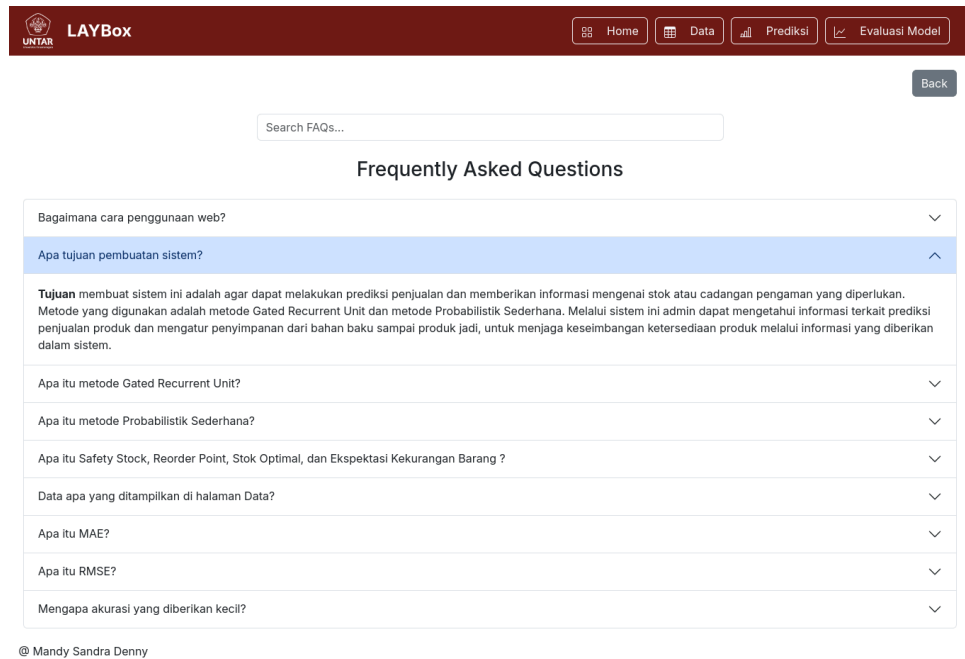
UNTAR LAYBox

Home Data Prediksi Evaluasi Model

Back

Search FAQs...

Frequently Asked Questions

Bagaimana cara penggunaan web?

Apa tujuan pembuatan sistem?

**Tujuan** membuat sistem ini adalah agar dapat melakukan prediksi penjualan dan memberikan informasi mengenai stok atau cadangan pengaman yang diperlukan. Metode yang digunakan adalah metode Gated Recurrent Unit dan metode Probabilistik Sederhana. Melalui sistem ini admin dapat mengetahui informasi terkait prediksi penjualan produk dan mengatur penyimpanan dari bahan baku sampai produk jadi, untuk menjaga keseimbangan ketersediaan produk melalui informasi yang diberikan dalam sistem.

Apa itu metode Gated Recurrent Unit?

Apa itu metode Probabilistik Sederhana?

Apa itu Safety Stock, Reorder Point, Stok Optimal, dan Ekspektasi Kekurangan Barang ?

Data apa yang ditampilkan di halaman Data?

Apa itu MAE?

Apa itu RMSE?

Mengapa akurasi yang diberikan kecil?

@ Mandy Sandra Denny